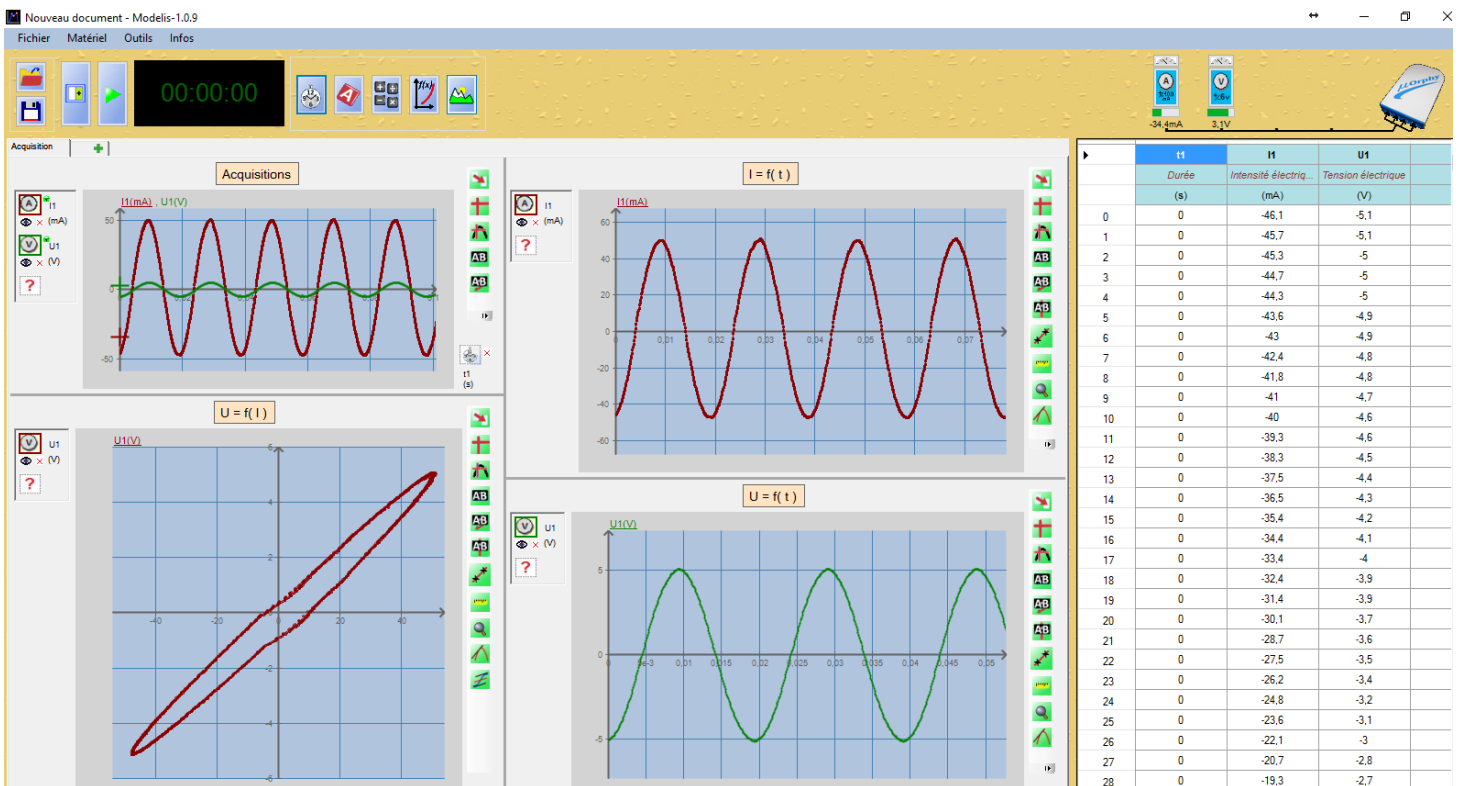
Nouveau document - Modelis-1.0.9

Fichier Matériel Outils Infos

00:00:00

-34,4mA 3,1V

Acquisition

Acquisitions

I1(mA) , U1(V)

I1 (mA)

U1 (V)

50

0

-50

t1 (s)

I = f( t )

I1(mA)

I1 (mA)

60
40
20
0
-20
-40
-60

0 0,01 0,02 0,03 0,04 0,05 0,06 0,07

U = f( I )

U1(V)

U1 (V)

6
4
2
-2
-4
-6

-40 -20 0 20 40

U = f( t )

U1(V)

U1 (V)

5
0
-5

0 5e-3 0,01 0,015 0,02 0,025 0,03 0,035 0,04 0,045 0,05

| | t1 | I1 | U1 |
|---|---|---|---|
| | Durée | Intensité électriq... | Tension électrique |
| | (s) | (mA) | (V) |
| 0 | 0 | -46,1 | -5,1 |
| 1 | 0 | -45,7 | -5,1 |
| 2 | 0 | -45,3 | -5 |
| 3 | 0 | -44,7 | -5 |
| 4 | 0 | -44,3 | -5 |
| 5 | 0 | -43,6 | -4,9 |
| 6 | 0 | -43 | -4,9 |
| 7 | 0 | -42,4 | -4,8 |
| 8 | 0 | -41,8 | -4,8 |
| 9 | 0 | -41 | -4,7 |
| 10 | 0 | -40 | -4,6 |
| 11 | 0 | -39,3 | -4,6 |
| 12 | 0 | -38,3 | -4,5 |
| 13 | 0 | -37,5 | -4,4 |
| 14 | 0 | -36,5 | -4,3 |
| 15 | 0 | -35,4 | -4,2 |
| 16 | 0 | -34,4 | -4,1 |
| 17 | 0 | -33,4 | -4 |
| 18 | 0 | -32,4 | -3,9 |
| 19 | 0 | -31,4 | -3,9 |
| 20 | 0 | -30,1 | -3,7 |
| 21 | 0 | -28,7 | -3,6 |
| 22 | 0 | -27,5 | -3,5 |
| 23 | 0 | -26,2 | -3,4 |
| 24 | 0 | -24,8 | -3,2 |
| 25 | 0 | -23,6 | -3,1 |
| 26 | 0 | -22,1 | -3 |
| 27 | 0 | -20,7 | -2,8 |
| 28 | 0 | -19,3 | -2,7 |